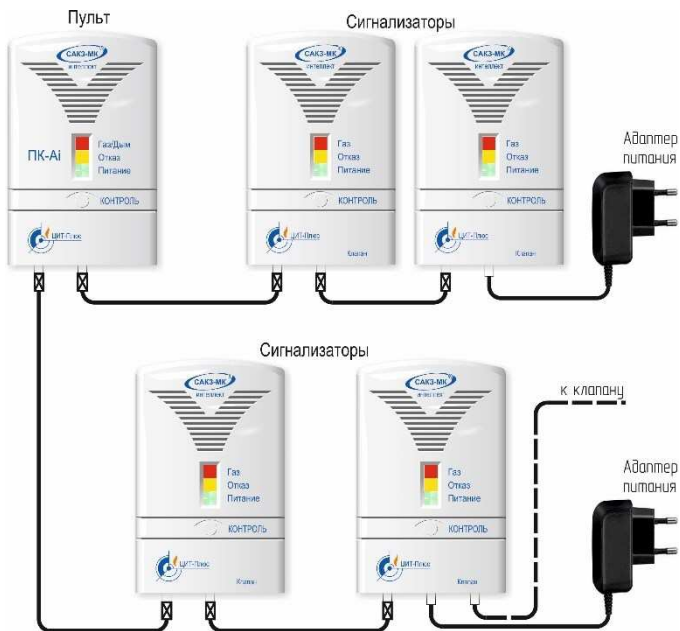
Пульт

Сигнализаторы

САКЗ-МК интеллект

ПК-Ai

Газ/Дым
Отказ
Питание

КОНТРОЛЬ

ЦИТ-Плюс

САКЗ-МК интеллект

Газ
Отказ
Питание

КОНТРОЛЬ

ЦИТ-Плюс

Клапан

САКЗ-МК интеллект

Газ
Отказ
Питание

КОНТРОЛЬ

ЦИТ-Плюс

Клапан

Адаптер питания

Сигнализаторы

САКЗ-МК интеллект

Газ
Отказ
Питание

КОНТРОЛЬ

ЦИТ-Плюс

Клапан

САКЗ-МК интеллект

Газ
Отказ
Питание

КОНТРОЛЬ

ЦИТ-Плюс

Клапан

к клапану

Адаптер питания